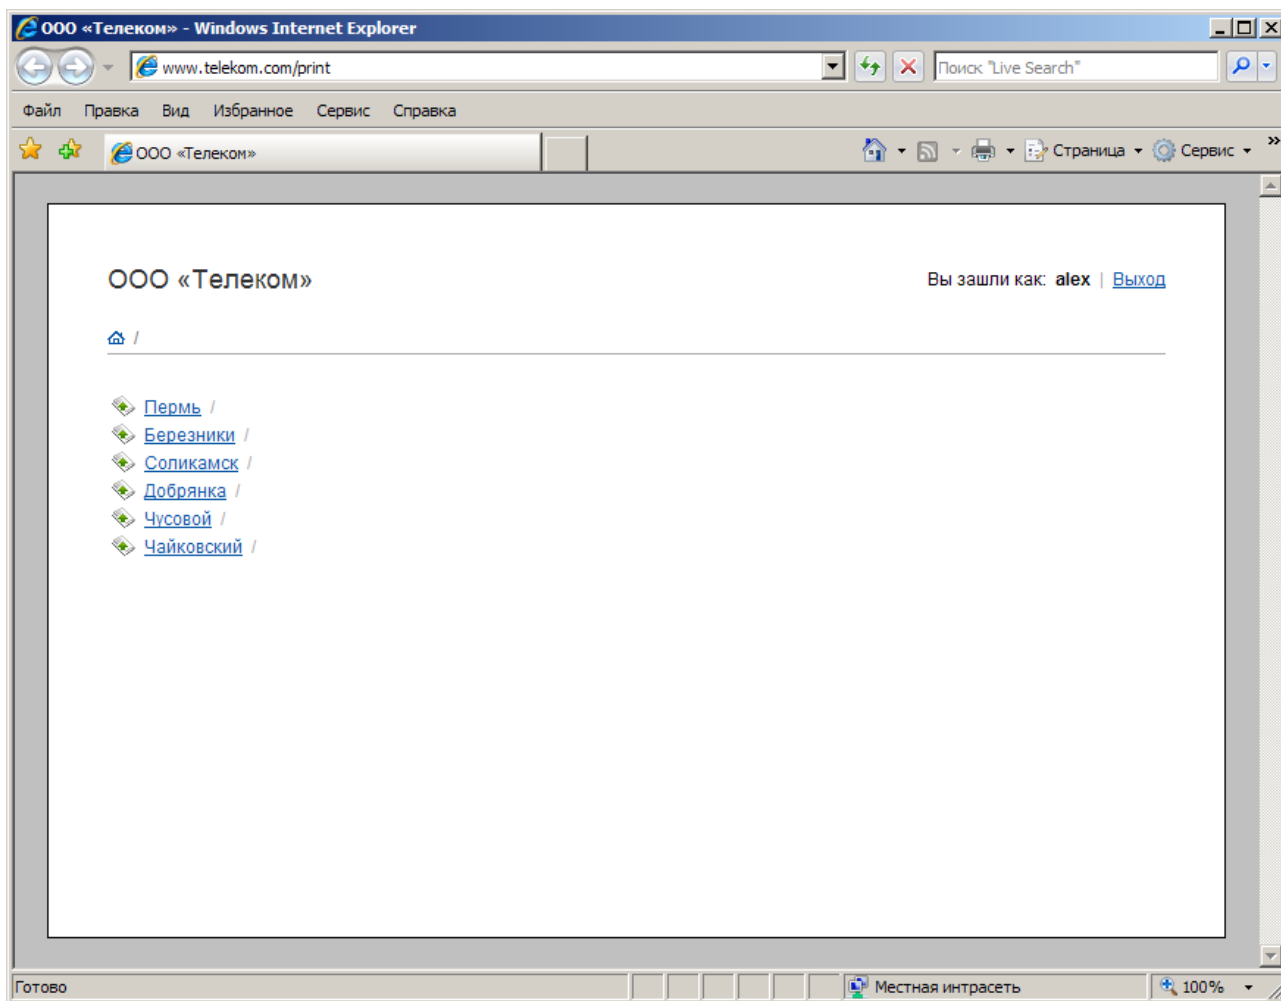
ООО «Телеком» - Windows Internet Explorer

www.telekom.com/print

Поиск "Live Search"

Файл Правка Вид Избранное Сервис Справка

ООО «Телеком»

Страница Сервис

ООО «Телеком»

Вы зашли как: alex | Выход

/

Пермь /
Березники /
Соликамск /
Добрянка /
Чусовой /
Чайковский /

Готово

Местная интрасеть

100%